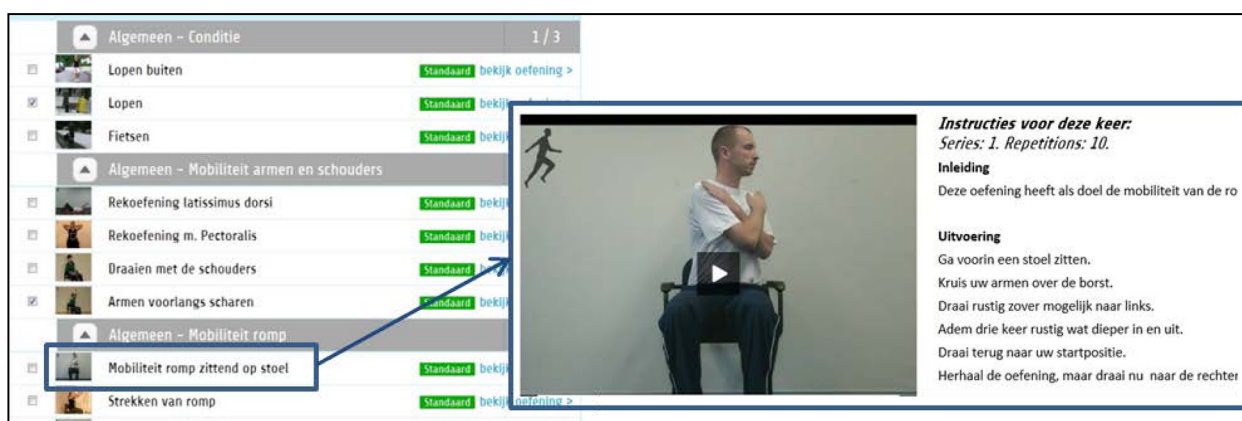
Algemeen - Conditie 1 / 3

Lopen buiten Standaard bekijk oefening >

Lopen Standaard bekij

Fietsen Standaard bekij

Algemeen - Mobiliteit armen en schouders

Rekoefening latissimus dorsi Standaard bekij

Rekoefening m. Pectoralis Standaard bekij

Draaien met de schouders Standaard

Armen voorlangs scharen Standaard

Algemeen - Mobiliteit romp

Mobiliteit romp zittend op stoel Standaard bekij

Strekken van romp Standaard bekij oefening >

Instructies voor deze keer:
Series: 1. Repetitions: 10.

Inleiding
Deze oefening heeft als doel de mobiliteit van de ro

Uitvoering
Ga voorin een stoel zitten.
Kruis uw armen over de borst.
Draai rustig zover mogelijk naar links.
Adem drie keer rustig wat dieper in en uit.
Draai terug naar uw startpositie.
Herhaal de oefening, maar draai nu naar de rechter